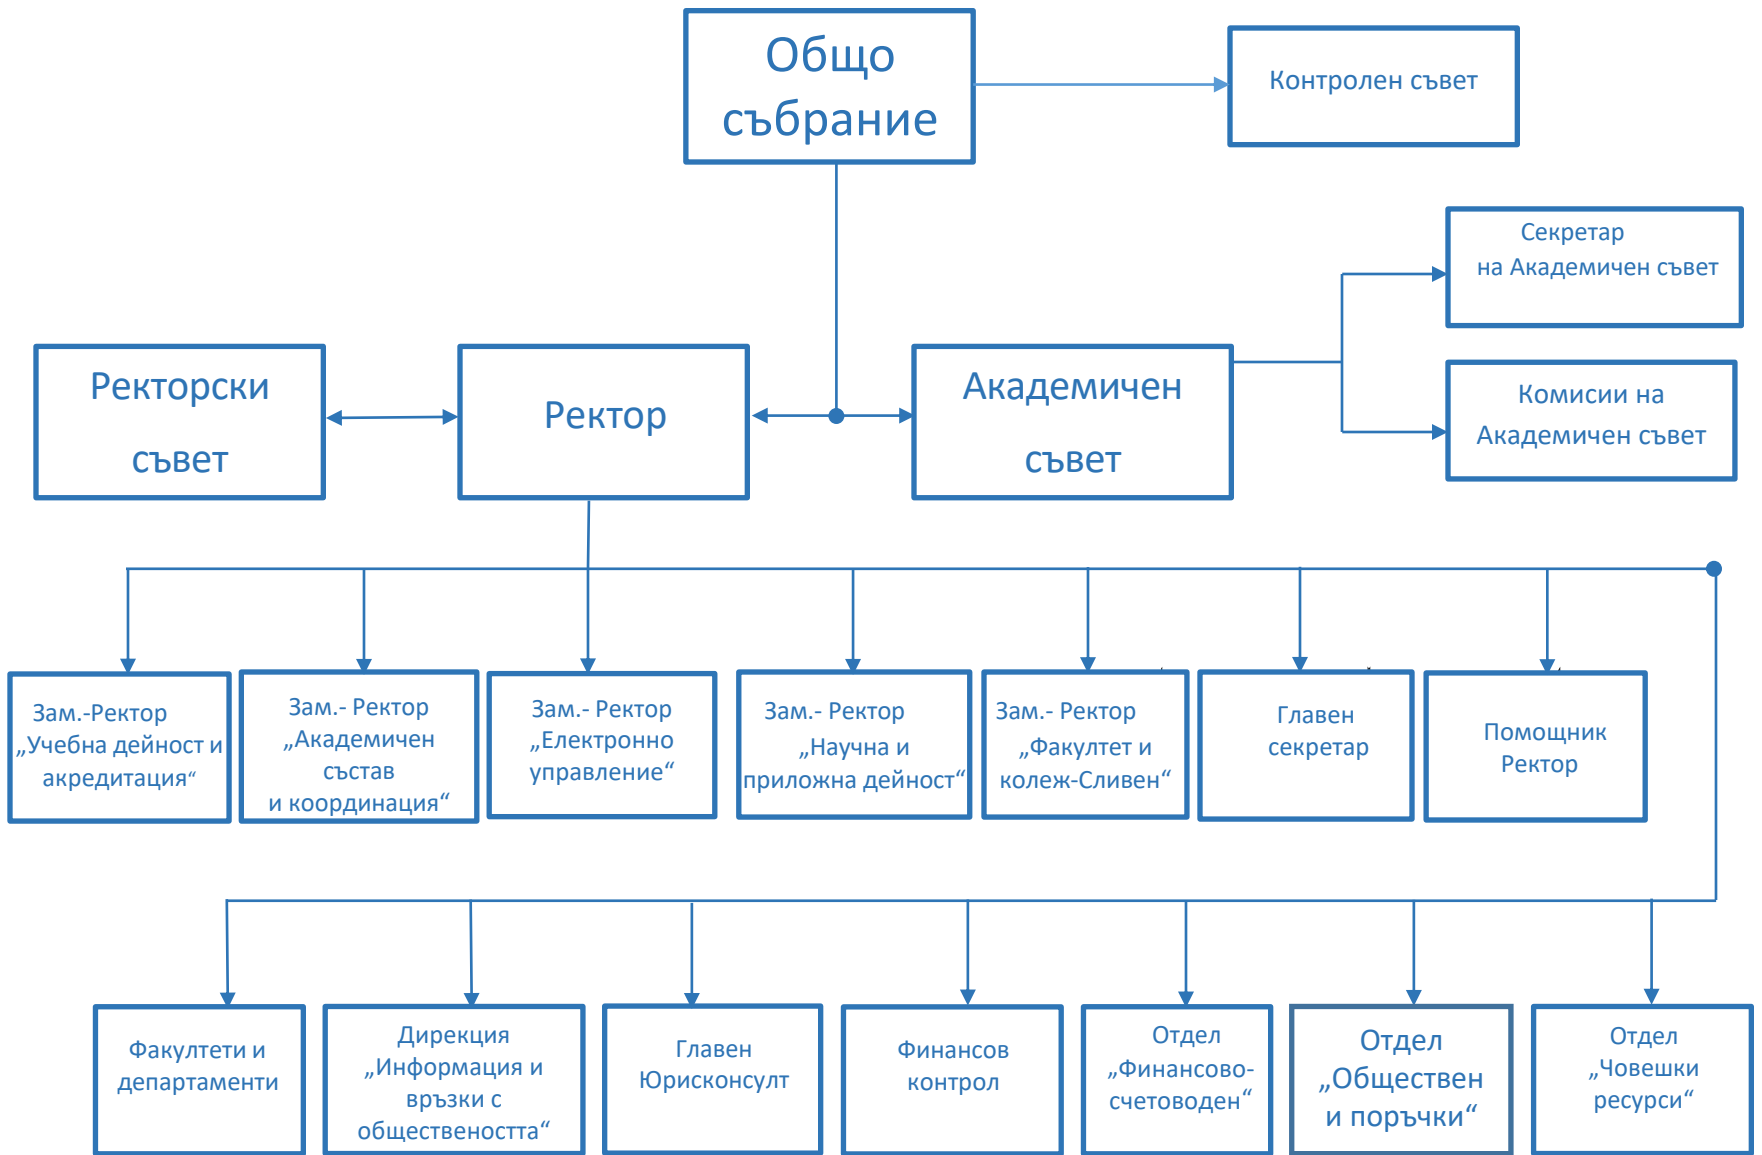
Общо събрание

Контролен съвет

Секретар на Академичен съвет

Ректорски съвет

Ректор

Академичен съвет

Комисии на Академичен съвет

Зам.-Ректор „Учебна дейност и акредитация“

Зам.- Ректор „Академичен състав и координация“

Зам.- Ректор „Електронно управление“

Зам.- Ректор „Научна и приложна дейност“

Зам.- Ректор „Факултет и колеж-Сливен“

Главен секретар

Помощник Ректор

Факултети и департаменти

Дирекция „Информация и връзки с обществеността“

Главен Юрисконсулт

Финансов контрол

Отдел „Финансово-счетоводен“

Отдел „Обществен и поръчки“

Отдел „Човешки ресурси“